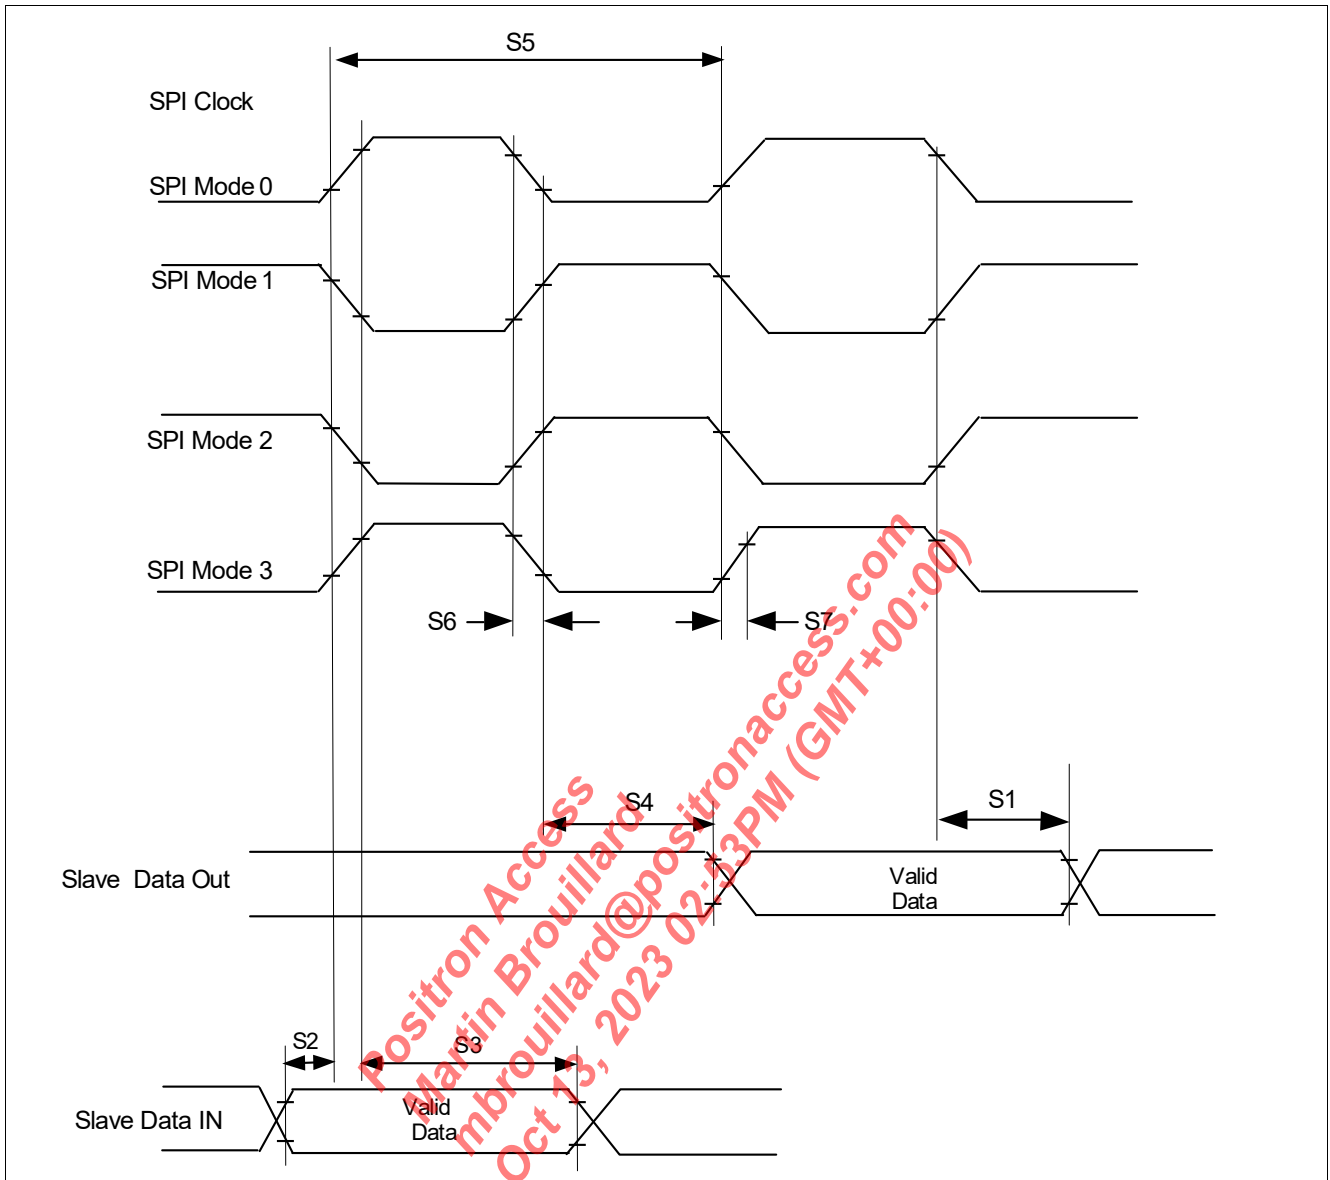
S5

SPI Clock

SPI Mode 0

SPI Mode 1

SPI Mode 2

SPI Mode 3

S6

S7

S4

S1

Slave Data Out

Valid Data

S2

S3

Slave Data IN

Valid Data

Positron Access
Martin Brouillard
mbrouillard@positronaccess.com
Oct 13, 2023 02:53PM (GMT+00:00)